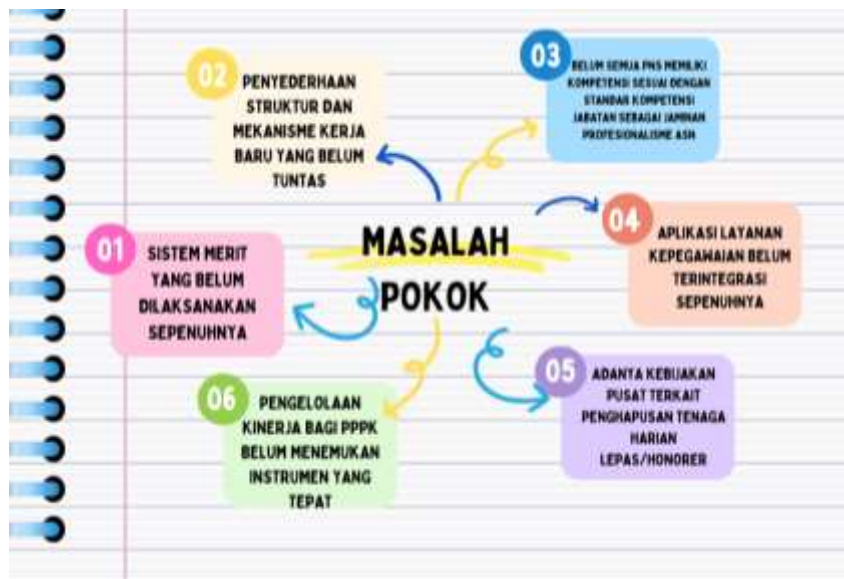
MASALAH POKOK

01 SISTEM MERIT YANG BELUM DILAKSANAKAN SEPENUHNYA

02 PENYEDERHAAN STRUKTUR DAN MEKANISME KERJA BARU YANG BELUM TUNTAS

03 BELUM SEMUA PNS MEMILIKI KOMPETENSI SESUAI DENGAN STANDAR KOMPETENSI JABATAN SEBAGAI JAMINAN PROFESIONALISME ASN

04 APLIKASI LAYANAN KEPEGAWAIAN BELUM TERINTEGRASI SEPENUHNYA

05 ADANYA KEBIJAKAN PUSAT TERKAIT PENGHAPUSAN TENAGA HARIAN LEPAS/HONORER

06 PENGELOLAAN KINERJA BAGI PPPK BELUM MENEMUKAN INSTRUMEN YANG TEPAT